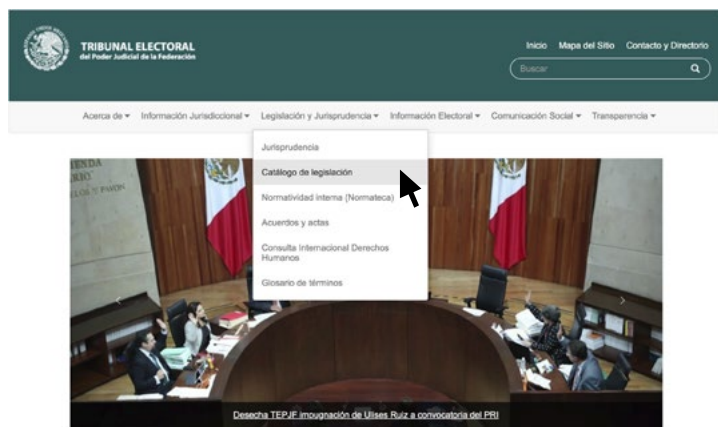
TRIBUNAL ELECTORAL
del Poder Judicial de la Federación

Inicio Mapa del Sitio Contacto y Directorio

Buscar

Acerca de ▾ Información Jurisdiccional ▾ Legislación y Jurisprudencia ▾ Información Electoral ▾ Comunicación Social ▾ Transparencia ▾

Jurisprudencia
Catálogo de legislación
Normatividad interna (Normateca)
Acuerdos y actas
Consulta Internacional Derechos Humanos
Glosario de términos

Desecha TEPJF impugnación de Ulises Ruiz a convocatoria del PRI